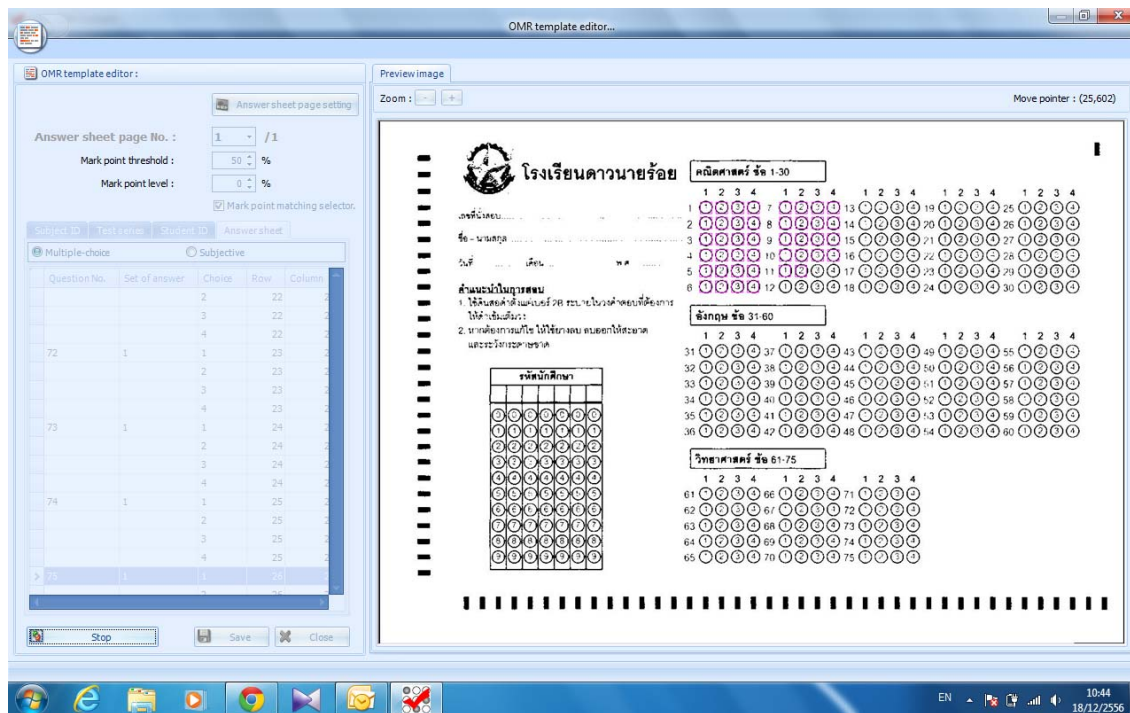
OMR template editor...

OMR template editor :

Answer sheet page setting

Answer sheet page No. : 1 /1

Mark point threshold : 50 %

Mark point level : 0 %

Mark point matching selector.

Subject ID | Test series | Student ID | Answer sheet

Multiple-choice    Subjective

| Question No. | Set of answer | Choice | Row | Column |
|---|---|---|---|---|
| | | 2 | 22 | |
| | | 3 | 22 | |
| | | 4 | 22 | |
| 72 | 1 | 1 | 23 | |
| | | 2 | 23 | |
| | | 3 | 23 | |
| | | 4 | 23 | |
| 73 | 1 | 1 | 24 | |
| | | 2 | 24 | |
| | | 3 | 24 | |
| | | 4 | 24 | |
| 74 | 1 | 1 | 25 | |
| | | 2 | 25 | |
| | | 3 | 25 | |
| | | 4 | 25 | |
| 75 | 1 | 1 | 26 | |

Stop    Save    Close

Preview image

Zoom :

Move pointer : (25,602)

โรงเรียนดาวนายร้อย

คณิตศาสตร์ ข้อ 1-30

เลขที่นั่งสอบ

ชื่อ - นามสกุล

วันที่ เดือน พ.ศ.

คำแนะนำในการสอบ
1. ให้ใช้ดินสอดำดำเบอร์ 2B ระบายในวงคำตอบที่ต้องการให้ดำเข้มเต็มวง
2. หากต้องการแก้ไข ให้ใช้ยางลบ ลบออกให้สะอาด และระวังกระดาษขาด

รหัสนักศึกษา

อังกฤษ ข้อ 31-60

วิทยาศาสตร์ ข้อ 61-75

EN 10:44 18/12/2556